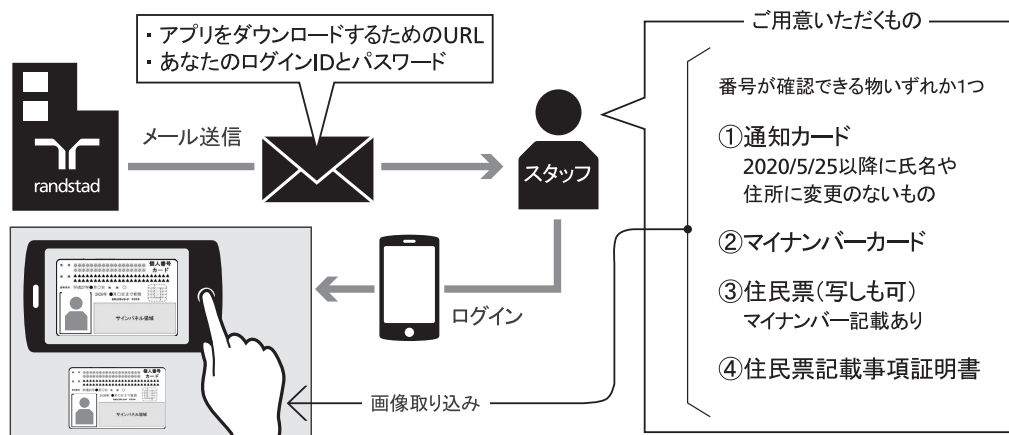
・アプリをダウンロードするためのURL
・あなたのログインIDとパスワード

randstad

メール送信

スタッフ

ログイン

個人番号カード

サインパネル領域

画像取り込み

ご用意いただくもの

番号が確認できる物いずれか1つ

①通知カード
2020/5/25以降に氏名や住所に変更のないもの

②マイナンバーカード

③住民票(写しも可)
マイナンバー記載あり

④住民票記載事項証明書